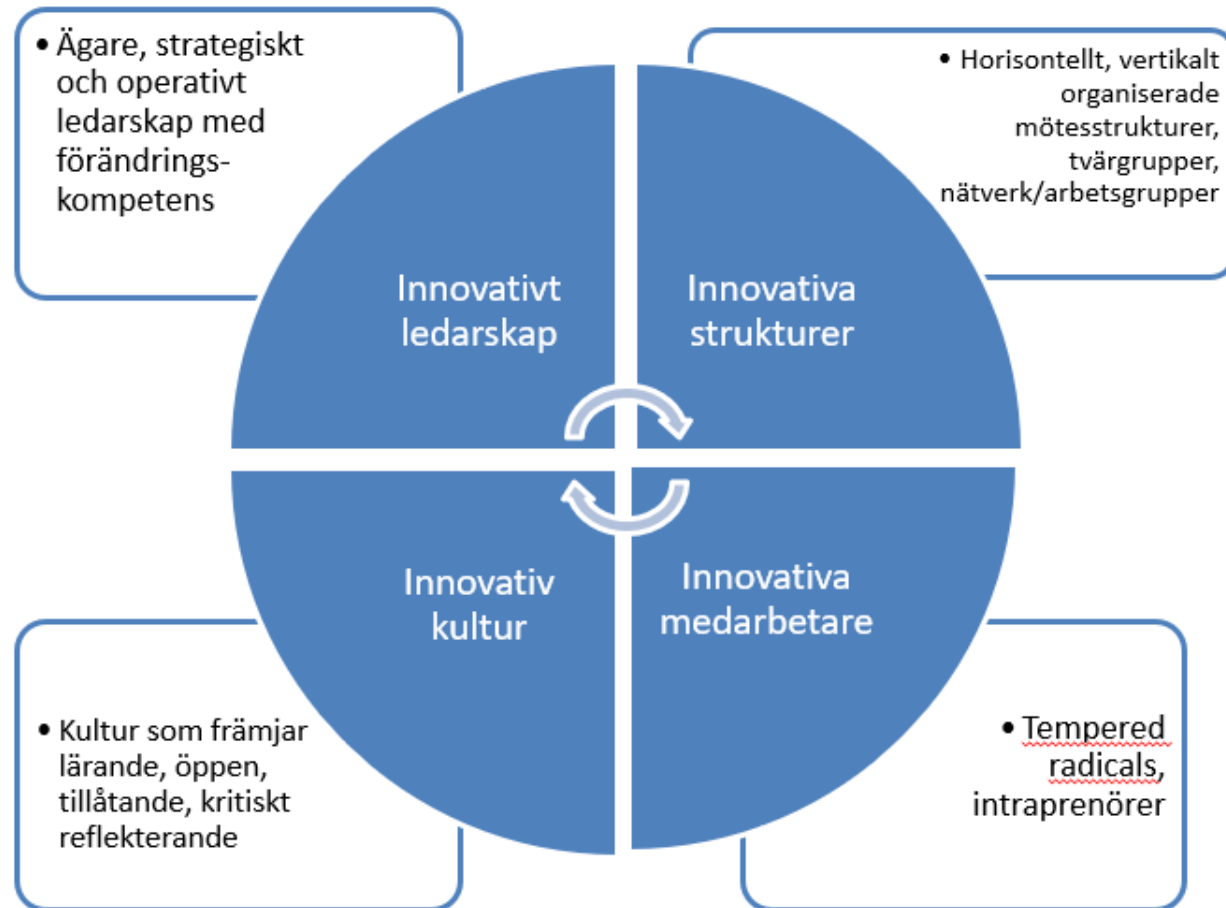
• Ägare, strategiskt och operativt ledarskap med förändringskompetens

• Horisontellt, vertikalt organiserade mötesstrukturer, tvärgrupper, nätverk/arbetsgrupper

Innovativt ledarskap

Innovativa strukturer

Innovativ kultur

Innovativa medarbetare

• Kultur som främjar lärande, öppen, tillåtande, kritiskt reflekterande

• Tempered radicals, intraprenörer